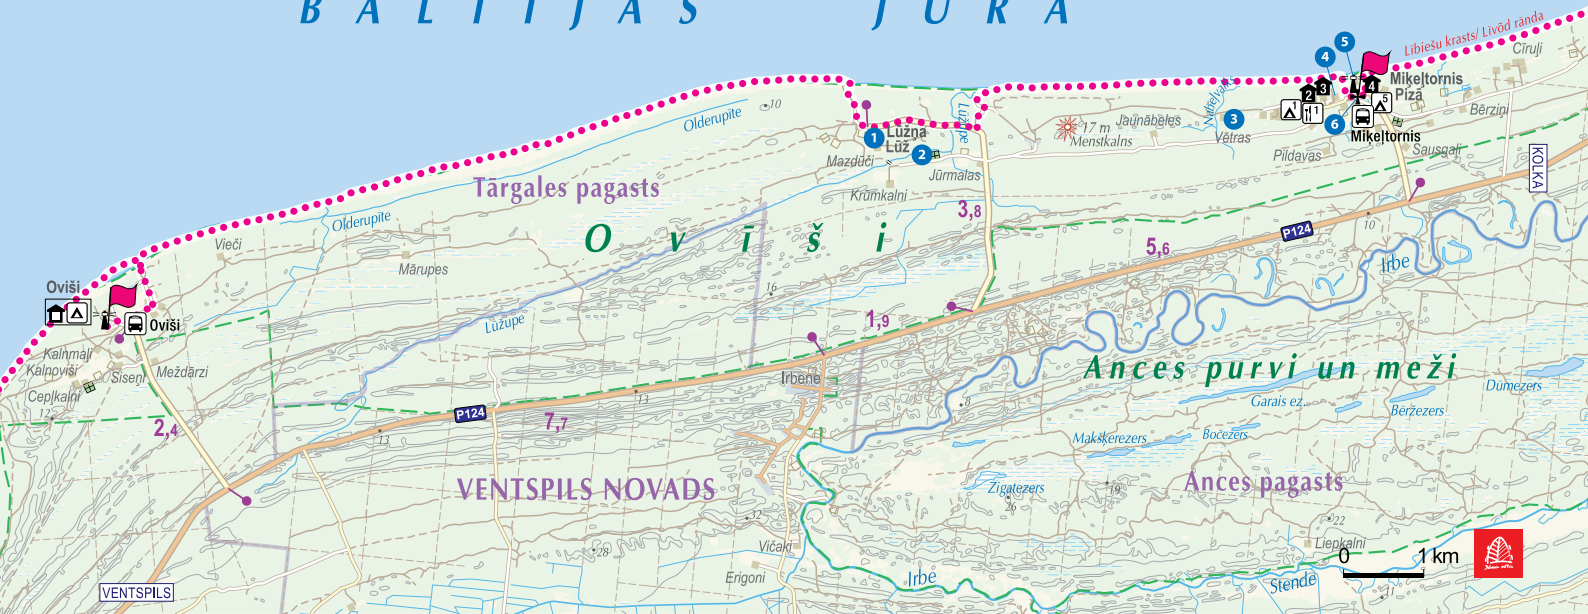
B A L T I J A S J Ū R A

Lībiešu krasts/ Līvõd rānda
Cīruļi
Miķeļtornis
Pizā
Bērziņi
Miķeļtornis
Sausgaļi
KOLKA
Jaunābeles
17 m
Menstkalns
Vētras
Pildavas
Lužņa
Lūž
Mazdūči
Jūrmalas
Krūmkalni
Lūžupe
Olderupīte
10
Tārgales pagasts
O v ī š i
Vieči
Olderupīte
Mārupes
Lūžupe
16
3,8
5,6
P124
Irbe
10
Oviši
Oviši
Kalnmaļi
Kalnpvīši
Siseņi
Meždārzi
Cepļkalni
12
1,9
Irbene
Ances purvi un meži
Dumezers
Garais ez.
Bērzezers
Makšķerezers
Bocezers
2,4
P124
7,7
13
13
8
VENTSPILS NOVADS
Zīgatezers
26
19
Ances pagasts
22
Liepkalni
0
1 km
32
28
Vīčaki
Ērgoņi
Irbe
Stende
11
VENTSPILS
1
2
3
4
5
6
2
3
4
5